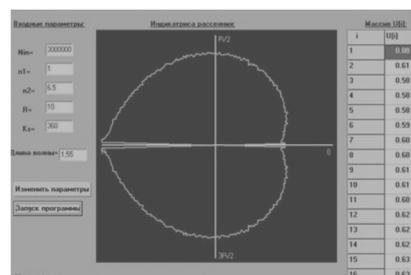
Входные параметры:

Nю= 3000000

n1= 1

n2= 6.5

R= 10

Ks= 360

Длина волны= 1.55

Изменить параметры

Запуск программы

Индикатриса рассеяния:

PI/2

0

3PI/2

Массив U[i]:

| i | U[i] |
|---|---|
| 1 | 0.00 |
| 2 | 0.61 |
| 3 | 0.58 |
| 4 | 0.58 |
| 5 | 0.58 |
| 6 | 0.59 |
| 7 | 0.60 |
| 8 | 0.60 |
| 9 | 0.61 |
| 10 | 0.61 |
| 11 | 0.60 |
| 12 | 0.62 |
| 13 | 0.62 |
| 14 | 0.62 |
| 15 | 0.63 |
| 16 | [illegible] |